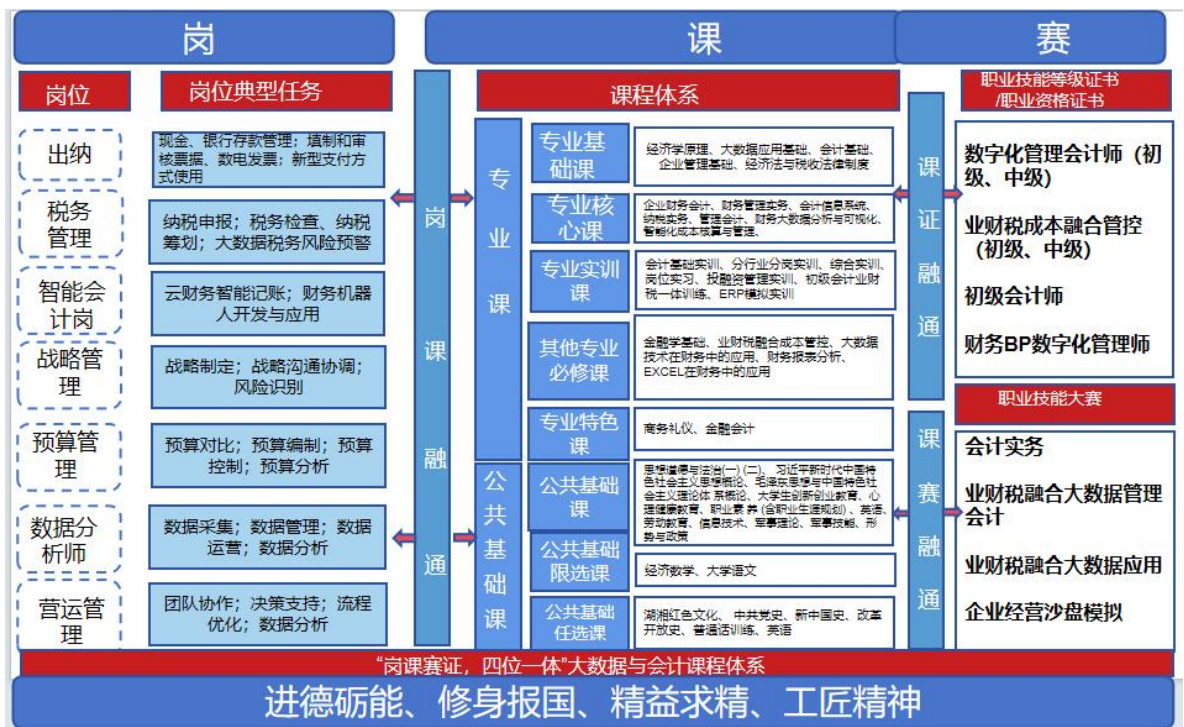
岗

课

赛

岗位

岗位典型任务

出纳

现金、银行存款管理；填制和审核票据、数电发票；新型支付方式使用

税务管理

纳税申报；税务检查、纳税筹划；大数据税务风险预警

智能会计岗

云财务智能记账；财务机器人开发与应用

战略管理

战略制定；战略沟通协调；风险识别

预算管理

预算对比；预算编制；预算控制；预算分析

数据分析师

数据采集；数据管理；数据运营；数据分析

营运管理

团队协作；决策支持；流程优化；数据分析

岗课融通

课程体系

专业课

专业基础课

经济学原理、大数据应用基础、会计基础、企业管理基础、经济法与税收法律制度

专业核心课

企业财务会计、财务管理实务、会计信息系统、纳税实务、管理会计、财务大数据分析与可视化、智能化成本核算与管理。

专业实训课

会计基础实训、分行业分岗实训、综合实训、岗位实习、投融资管理实训、初级会计业财税一体训练、ERP模拟实训

其他专业必修课

金融学基础、业财税融合成本管控、大数据技术在财务中的应用、财务报表分析、EXCEL在财务中的应用

专业特色课

商务礼仪、金融会计

公共基础课

公共基础课

思想道德与法治(一)(二)、习近平新时代中国特色社会主义思想概论、毛泽东思想与中国特色社会主义理论体系概论、大学生创新创业教育、心理健康教育、职业素养(含职业生涯规划)、英语、劳动教育、信息技术、军事理论、军事技能、形势与政策

公共基础限选课

经济数学、大学语文

公共基础任选课

湖湘红色文化、中共党史、新中国史、改革开放史、普通话训练、英语

课证融通

职业技能等级证书/职业资格证书

数字化管理会计师（初级、中级）

业财税成本融合管控（初级、中级）

初级会计师

财务BP数字化管理师

课赛融通

职业技能大赛

会计实务

业财税融合大数据管理会计

业财税融合大数据应用

企业经营沙盘模拟

“岗课赛证，四位一体”大数据与会计课程体系

进德砺能、修身报国、精益求精、工匠精神